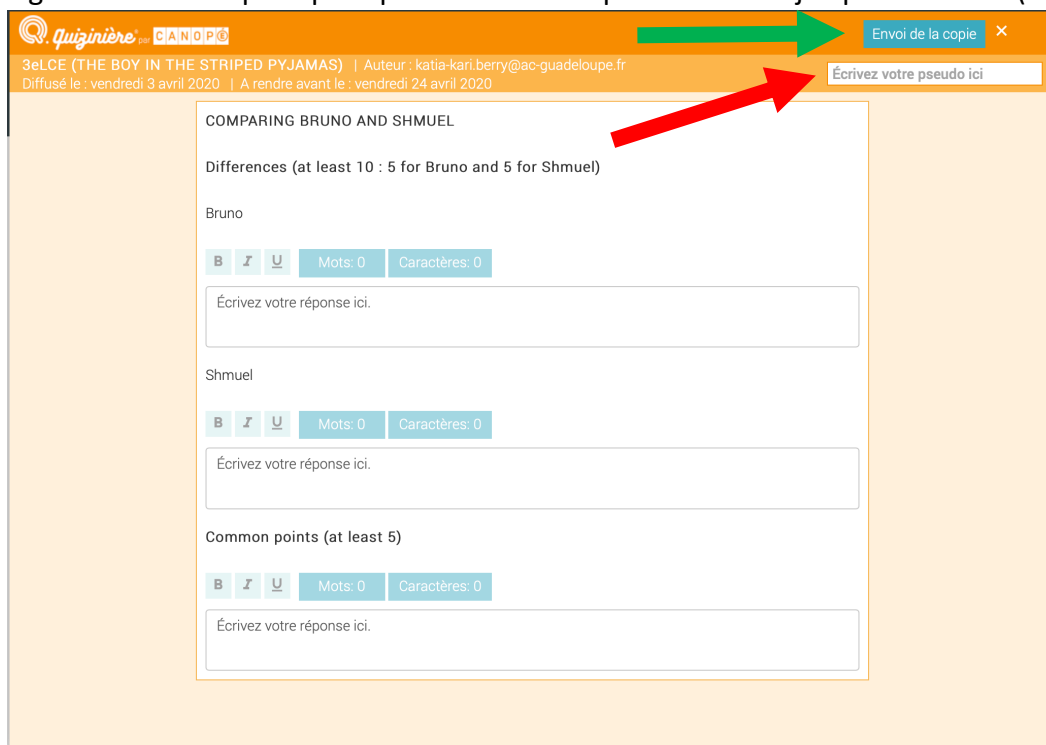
Quizinière par CANOPÉ

Envoi de la copie ×

3eLCE (THE BOY IN THE STRIPED PYJAMAS) | Auteur : katia-kari.berry@ac-guadeloupe.fr
Diffusé le : vendredi 3 avril 2020 | A rendre avant le : vendredi 24 avril 2020

Écrivez votre pseudo ici

COMPARING BRUNO AND SHMUEL

Differences (at least 10 : 5 for Bruno and 5 for Shmuel)

Bruno

B I U Mots: 0 Caractères: 0

Écrivez votre réponse ici.

Shmuel

B I U Mots: 0 Caractères: 0

Écrivez votre réponse ici.

Common points (at least 5)

B I U Mots: 0 Caractères: 0

Écrivez votre réponse ici.